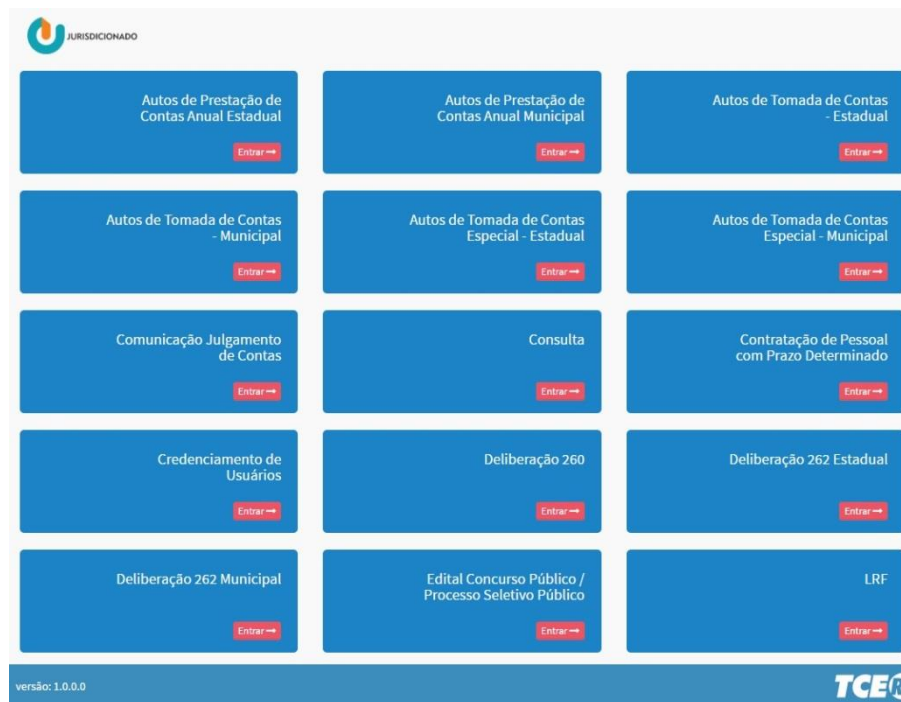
JURISDICIONADO

Autos de Prestação de Contas Anual Estadual
Entrar →

Autos de Prestação de Contas Anual Municipal
Entrar →

Autos de Tomada de Contas - Estadual
Entrar →

Autos de Tomada de Contas - Municipal
Entrar →

Autos de Tomada de Contas Especial - Estadual
Entrar →

Autos de Tomada de Contas Especial - Municipal
Entrar →

Comunicação Julgamento de Contas
Entrar →

Consulta
Entrar →

Contratação de Pessoal com Prazo Determinado
Entrar →

Credenciamento de Usuários
Entrar →

Deliberação 260
Entrar →

Deliberação 262 Estadual
Entrar →

Deliberação 262 Municipal
Entrar →

Edital Concurso Público / Processo Seletivo Público
Entrar →

LRF
Entrar →

versão: 1.0.0.0

TCE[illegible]